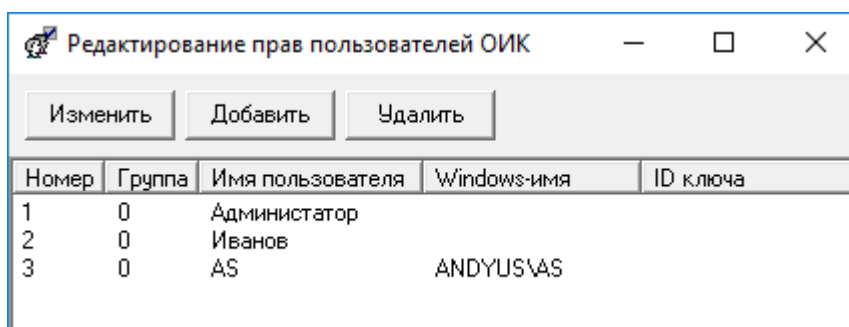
Редактирование прав пользователей ОИК

Изменить | Добавить | Удалить

| Номер | Группа | Имя пользователя | Windows-имя | ID ключа |
|---|---|---|---|---|
| 1 | 0 | Администатор | | |
| 2 | 0 | Иванов | | |
| 3 | 0 | AS | ANDYUS\AS | |